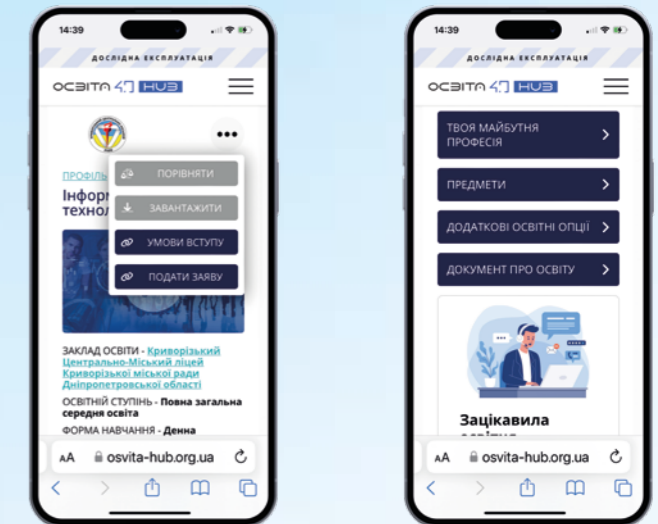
14:39

ДОСЛІДНА ЕКСПЛУАТАЦІЯ

ОСВІТА 4.0 HUB

ПРОФІЛЬ

Інформ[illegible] техноло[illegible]

ПОРІВНЯТИ

ЗАВАНТАЖИТИ

УМОВИ ВСТУПУ

ПОДАТИ ЗАЯВУ

ЗАКЛАД ОСВІТИ - Криворізький Центрально-Міський ліцей Криворізької міської ради Дніпропетровської області

ОСВІТНІЙ СТУПІНЬ - Повна загальна середня освіта

ФОРМА НАВЧАННЯ - Денна

AA osvita-hub.org.ua

14:39

ДОСЛІДНА ЕКСПЛУАТАЦІЯ

ОСВІТА 4.0 HUB

ТВОЯ МАЙБУТНЯ ПРОФЕСІЯ

ПРЕДМЕТИ

ДОДАТКОВІ ОСВІТНІ ОПЦІЇ

ДОКУМЕНТ ПРО ОСВІТУ

Зацікавила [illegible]

AA osvita-hub.org.ua